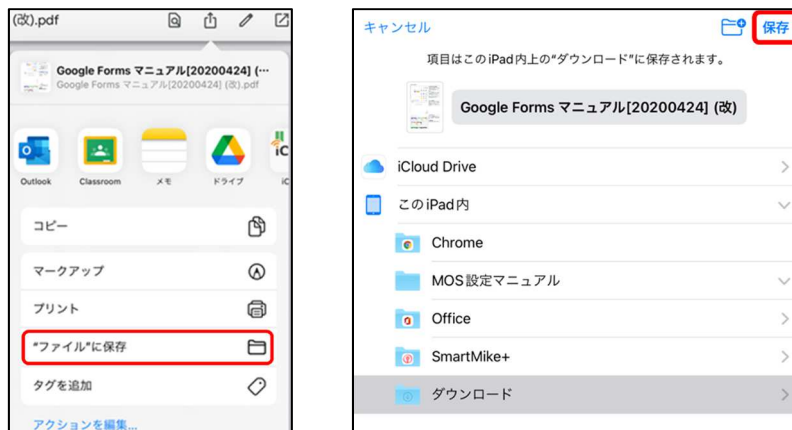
(改).pdf

Google Forms マニュアル[20200424] (…
Google Forms マニュアル[20200424] (改).pdf

Outlook
Classroom
メモ
ドライブ
iC

コピー
マークアップ
プリント
"ファイル"に保存
タグを追加
アクションを編集...

キャンセル
保存
項目はこのiPad内上の"ダウンロード"に保存されます。
Google Forms マニュアル[20200424] (改)

iCloud Drive
このiPad内
Chrome
MOS設定マニュアル
Office
SmartMike+
ダウンロード